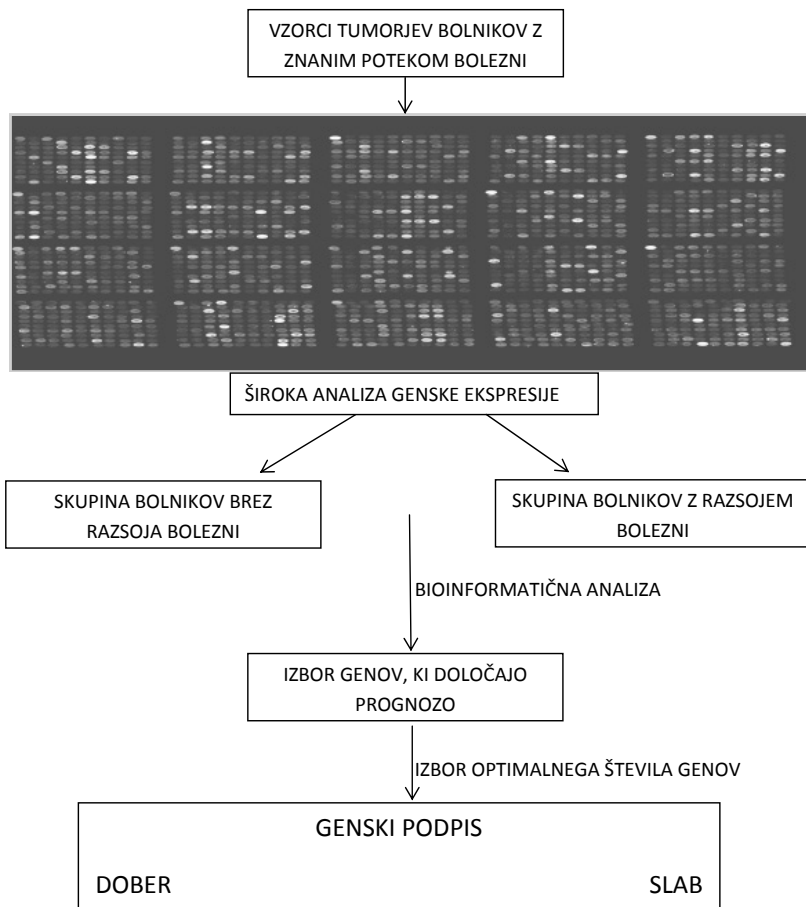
VZORCI TUMORJEV BOLNIKOV Z ZNANIM POTEKOM BOLEZNI

ŠIROKA ANALIZA GENSKE EKSPRESIJE

SKUPINA BOLNIKOV BREZ RAZSOJA BOLEZNI

SKUPINA BOLNIKOV Z RAZSOJEM BOLEZNI

BIOINFORMATIČNA ANALIZA

IZBOR GENOV, KI DOLOČAJO PROGNOZO

IZBOR OPTIMALNEGA ŠTEVILA GENOV

GENSKI PODPIS

DOBER

SLAB